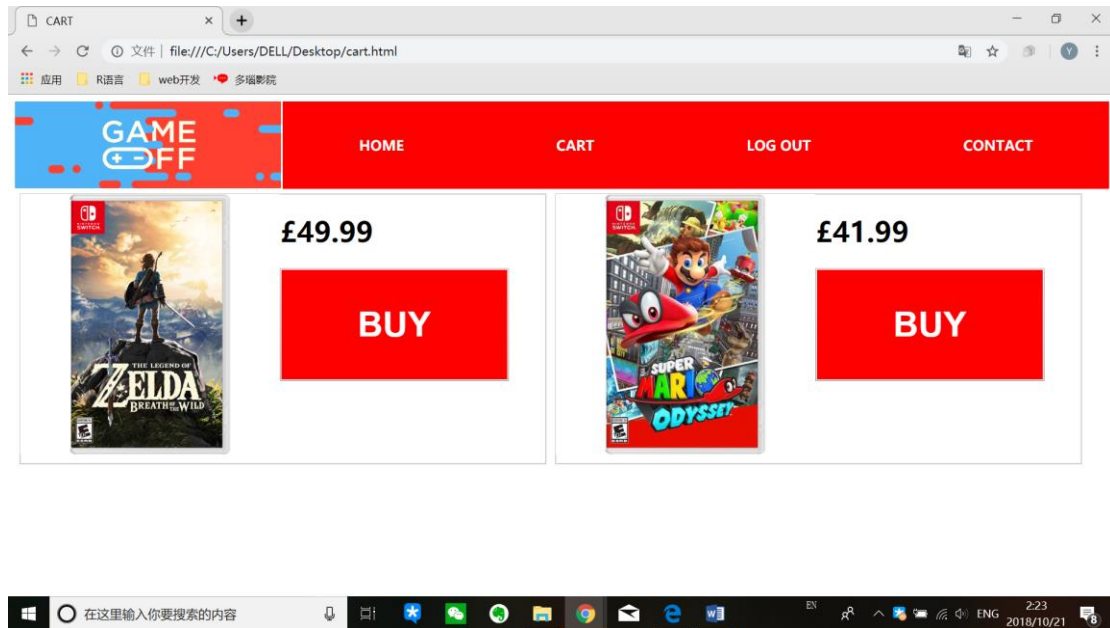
CART ×

+

文件 | file:///C:/Users/DELL/Desktop/cart.html

应用 R语言 web开发 多瑙影院

GAME OFF

HOME CART LOG OUT CONTACT

NINTENDO SWITCH

THE LEGEND OF ZELDA BREATH OF THE WILD

E

£49.99

BUY

NINTENDO SWITCH

SUPER MARIO ODYSSEY

E

£41.99

BUY

在这里输入你要搜索的内容

EN

ENG 2:23 2018/10/21

8